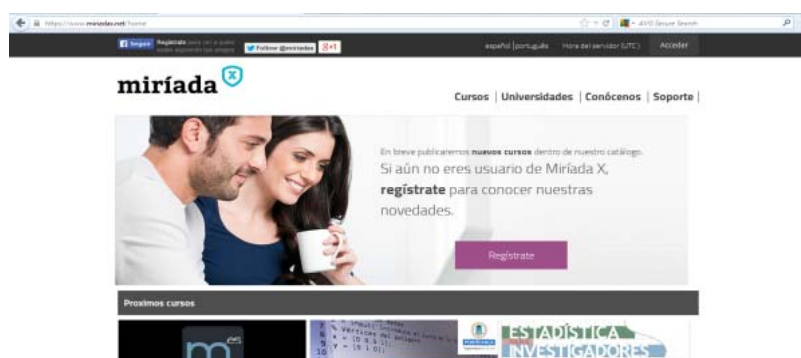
https://www.miriadax.net/home

AVG Secure Search

Seguir Regístrate para ver a qué están siguiendo tus amigos Follow @miriadax 8+1

español | português Hora del servidor (UTC) Acceder

miríada X

Cursos | Universidades | Conócenos | Soporte |

En breve publicaremos **nuevos cursos** dentro de nuestro catálogo.

Si aún no eres usuario de Miríada X, **regístrate** para conocer nuestras novedades.

Regístrate

Proximos cursos

ESTADÍSTICA INVESTIGADORES